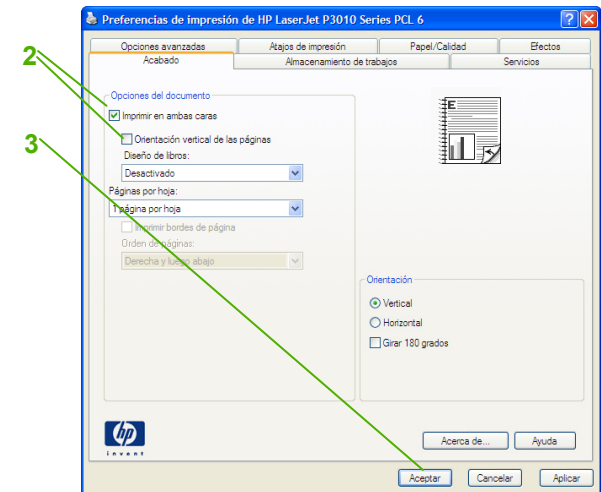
Preferencias de impresión de HP LaserJet P3010 Series PCL 6

?
X

Opciones avanzadas
Atajos de impresión
Papel/Calidad
Efectos
Acabado
Almacenamiento de trabajos
Servicios

2

3

Opciones del documento
Imprimir en ambas caras
Orientación vertical de las páginas
Diseño de libros:
Desactivado
Páginas por hoja:
1 página por hoja
Imprimir bordes de página
Orden de páginas:
Derecha y luego abajo

Orientación
Vertical
Horizontal
Girar 180 grados

hp
invent

Acerca de...
Ayuda

Aceptar
Cancelar
Aplicar